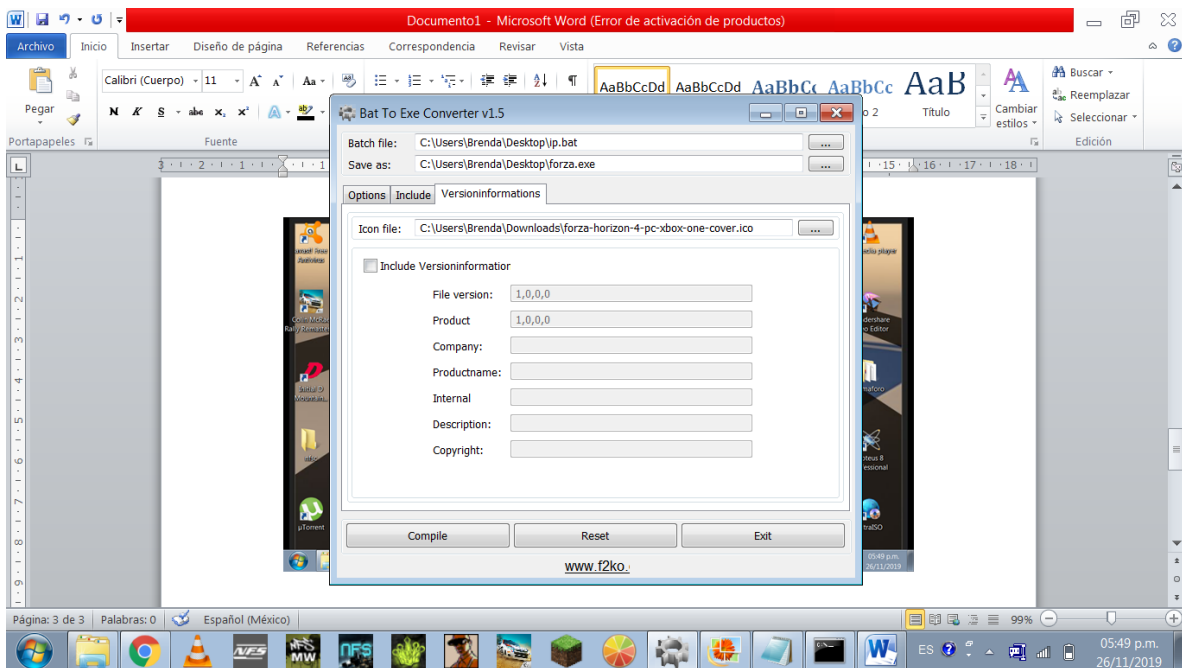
Documento1 - Microsoft Word (Error de activación de productos)

Archivo | Inicio | Insertar | Diseño de página | Referencias | Correspondencia | Revisar | Vista

Pegar
Calibri (Cuerpo) | 11
N K S abc $x_2$ $x^2$
Portapapeles | Fuente

AaBbCcDd | AaBbCcDd | AaBbCc | AaBbCc | AaB
2 | Título
Cambiar estilos
Buscar
Reemplazar
Seleccionar
Edición

Bat To Exe Converter v1.5
Batch file: C:\Users\Brenda\Desktop\ip.bat ...
Save as: C:\Users\Brenda\Desktop\forza.exe ...
Options | Include | Versioninformations
Icon file: C:\Users\Brenda\Downloads\forza-horizon-4-pc-xbox-one-cover.ico ...
Include Versioninformatior
File version: 1,0,0,0
Product 1,0,0,0
Company:
Productname:
Internal
Description:
Copyright:
Compile | Reset | Exit
www.f2ko.

µTorrent
05:49 p.m.
26/11/2019

Página: 3 de 3 | Palabras: 0 | Español (México)
99%
ES
05:49 p.m.
26/11/2019